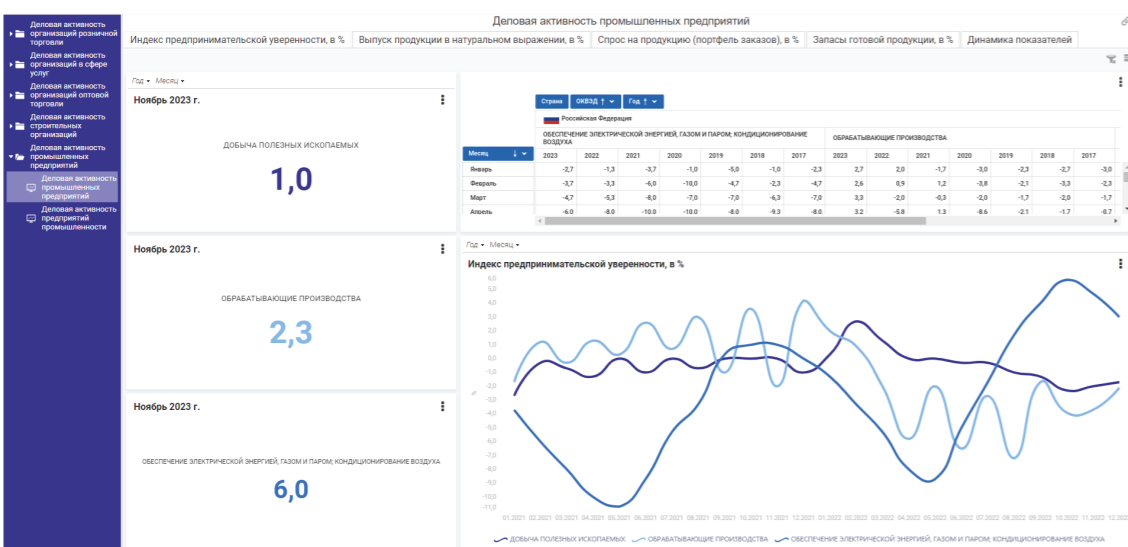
Деловая активность организаций розничной торговли
Деловая активность организаций в сфере услуг
Деловая активность организаций оптовой торговли
Деловая активность строительных организаций
Деловая активность промышленных предприятий
Деловая активность промышленных предприятий
Деловая активность предприятий промышленности

Деловая активность промышленных предприятий

Индекс предпринимательской уверенности, в % | Выпуск продукции в натуральном выражении, в % | Спрос на продукцию (портфель заказов), в % | Запасы готовой продукции, в % | Динамика показателей

Год ▾ Месяц ▾

Ноябрь 2023 г.
ДОБЫЧА ПОЛЕЗНЫХ ИСКОПАЕМЫХ
1,0

Ноябрь 2023 г.
ОБРАБАТЫВАЮЩИЕ ПРОИЗВОДСТВА
2,3

Ноябрь 2023 г.
ОБЕСПЕЧЕНИЕ ЭЛЕКТРИЧЕСКОЙ ЭНЕРГИЕЙ, ГАЗОМ И ПАРОМ; КОНДИЦИОНИРОВАНИЕ ВОЗДУХА
6,0

Страна | ОКВЭД ↑ | Год ↑

Российская Федерация

| Месяц | ОБЕСПЕЧЕНИЕ ЭЛЕКТРИЧЕСКОЙ ЭНЕРГИЕЙ, ГАЗОМ И ПАРОМ; КОНДИЦИОНИРОВАНИЕ ВОЗДУХА 2023 | 2022 | 2021 | 2020 | 2019 | 2018 | 2017 | ОБРАБАТЫВАЮЩИЕ ПРОИЗВОДСТВА 2023 | 2022 | 2021 | 2020 | 2019 | 2018 | 2017 |
|---|---|---|---|---|---|---|---|---|---|---|---|---|---|---|
| Январь | -2,7 | -1,3 | -3,7 | -1,0 | -5,0 | -1,0 | -2,3 | 2,7 | 2,0 | -1,7 | -3,0 | -2,3 | -2,7 | -3,0 |
| Февраль | -3,7 | -3,3 | -6,0 | -10,0 | -4,7 | -2,3 | -4,7 | 2,6 | 0,9 | 1,2 | -3,8 | -2,1 | -3,3 | -2,3 |
| Март | -4,7 | -5,3 | -8,0 | -7,0 | -7,0 | -6,3 | -7,0 | 3,3 | -2,0 | -0,3 | -2,0 | -1,7 | -2,0 | -1,7 |
| Апрель | -6,0 | -8,0 | -10,0 | -10,0 | -8,0 | -9,3 | -8,0 | 3,2 | -5,8 | 1,3 | -8,6 | -2,1 | -1,7 | -0,7 |

Год ▾ Месяц ▾

Индекс предпринимательской уверенности, в %

6,0 5,0 4,0 3,0 2,0 1,0 0,0 -1,0 -2,0 -3,0 -4,0 -5,0 -6,0 -7,0 -8,0 -9,0 -10,0 -11,0

01.2021 02.2021 03.2021 04.2021 05.2021 06.2021 07.2021 08.2021 09.2021 10.2021 11.2021 12.2021 01.2022 02.2022 03.2022 04.2022 05.2022 06.2022 07.2022 08.2022 09.2022 10.2022 11.2022 12.2022

ДОБЫЧА ПОЛЕЗНЫХ ИСКОПАЕМЫХ — ОБРАБАТЫВАЮЩИЕ ПРОИЗВОДСТВА — ОБЕСПЕЧЕНИЕ ЭЛЕКТРИЧЕСКОЙ ЭНЕРГИЕЙ, ГАЗОМ И ПАРОМ; КОНДИЦИОНИРОВАНИЕ ВОЗДУХА